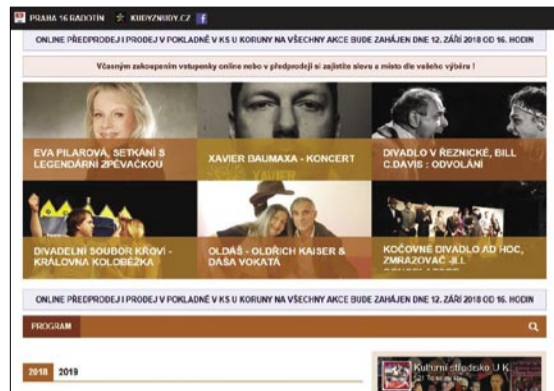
PRAHA 16 RADOTÍN KUDYZNUDY.CZ

ONLINE PŘEDPRODEJ I PRODEJ V POKLADNĚ V KS U KORUNY NA VŠECHNY AKCE BUDE ZAHÁJEN DNE 12. ZÁŘÍ 2018 OD 16. HODIN

Včasným zakoupením vstupenky online nebo v předprodeji si zajistíte slevu a místo dle vašeho výběru !

EVA PILAROVÁ, SETKÁNÍ S LEGENDÁRNÍ ZPĚVAČKOU

XAVIER BAUMAXA - KONCERT

DIVADLO V ŘEZNICKÉ, BILL C.DAVIS : ODVOLÁNÍ

DIVADELNÍ SOUBOR KROVÍ - KRÁLOVNA KOLOBĚŽKA

OLDAŠ - OLDŘICH KAISER & DÁŠA VOKATÁ

KOČOVNÉ DIVADLO AD HOC, ZMRAZOVAČ -JILL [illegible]

ONLINE PŘEDPRODEJ I PRODEJ V POKLADNĚ V KS U KORUNY NA VŠECHNY AKCE BUDE ZAHÁJEN DNE 12. ZÁŘÍ 2018 OD 16. HODIN

PROGRAM

2018 2019

Kulturní středisko U K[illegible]